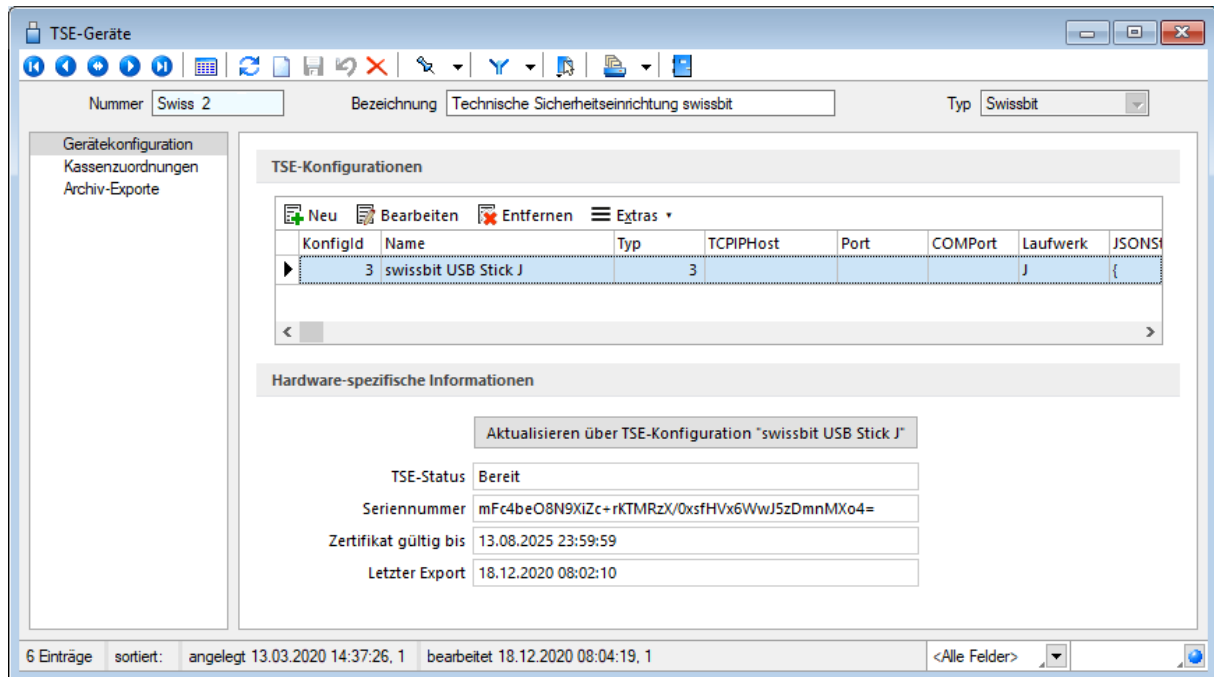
TSE-Geräte

Nummer Swiss 2

Bezeichnung Technische Sicherheitseinrichtung swissbit

Typ Swissbit

Gerätekonfiguration
Kassenzuordnungen
Archiv-Exporte

TSE-Konfigurationen

Neu Bearbeiten Entfernen Extras

| KonfigId | Name | Typ | TCPIPHost | Port | COMPort | Laufwerk | JSONS |
|---|---|---|---|---|---|---|---|
| 3 | swissbit USB Stick J | 3 | | | | J | { |

Hardware-spezifische Informationen

Aktualisieren über TSE-Konfiguration "swissbit USB Stick J"

TSE-Status Bereit

Seriennummer mFc4beO8N9XiZc+rKTMRzX/0xsfHVx6WwJ5zDmnMXo4=

Zertifikat gültig bis 13.08.2025 23:59:59

Letzter Export 18.12.2020 08:02:10

6 Einträge sortiert: angelegt 13.03.2020 14:37:26, 1 bearbeitet 18.12.2020 08:04:19, 1 <Alle Felder>